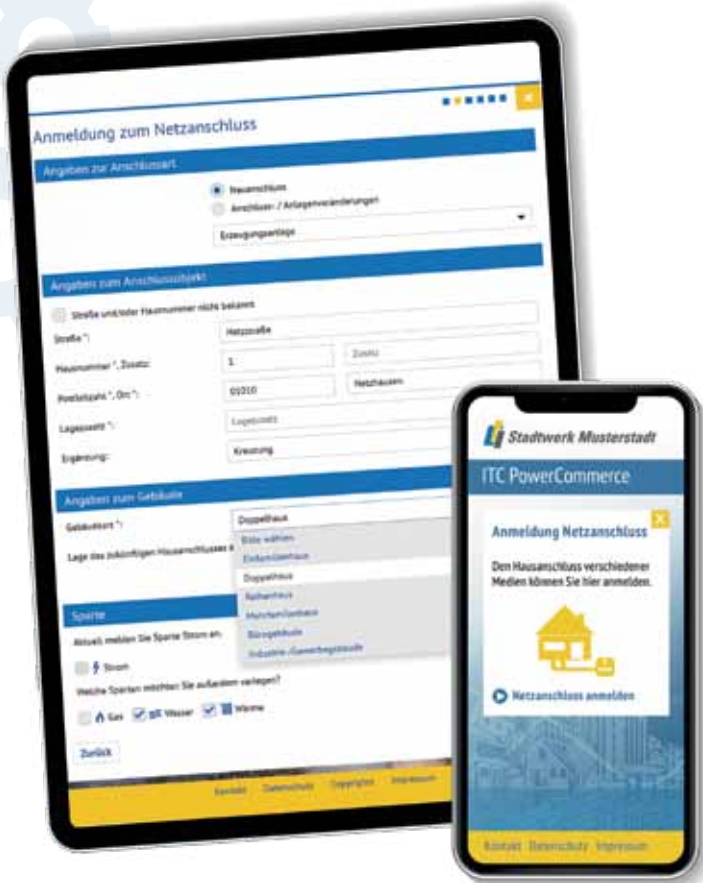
Anmeldung zum Netzanschluss

Angaben zur Anschlussart

Neuanschluss

Anschluss- / Anlagenveränderungen

Erzeugungsanlage

Angaben zum Anschlussobjekt

Straße und/oder Hausnummer nicht bekannt

Straße *: Netzstraße

Hausnummer *, Zusatz: 1 Zusatz

Postleitzahl *, Ort *: 01010 Netzhausen

Lagezusatz *: Lagezusatz

Ergänzung: Kreuzung

Angaben zum Gebäude

Gebäudeart *: Doppelhaus

Lage des zukünftigen Hausanschlusses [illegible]

Bitte wählen

Einfamilienhaus

Doppelhaus

Reihenhaus

Mehrfamilienhaus

Bürogebäude

Industrie-/Gewerbegebäude

Sparte

Aktuell melden Sie Sparte Strom an.

Strom

Welche Sparten möchten Sie außerdem verlegen?

Gas Wasser Wärme

Zurück

Kontakt Datenschutz Copyrights Impressum

Stadtwerk Musterstadt

ITC PowerCommerce

Anmeldung Netzanschluss

Den Hausanschluss verschiedener Medien können Sie hier anmelden.

Netzanschluss anmelden

Kontakt Datenschutz Impressum